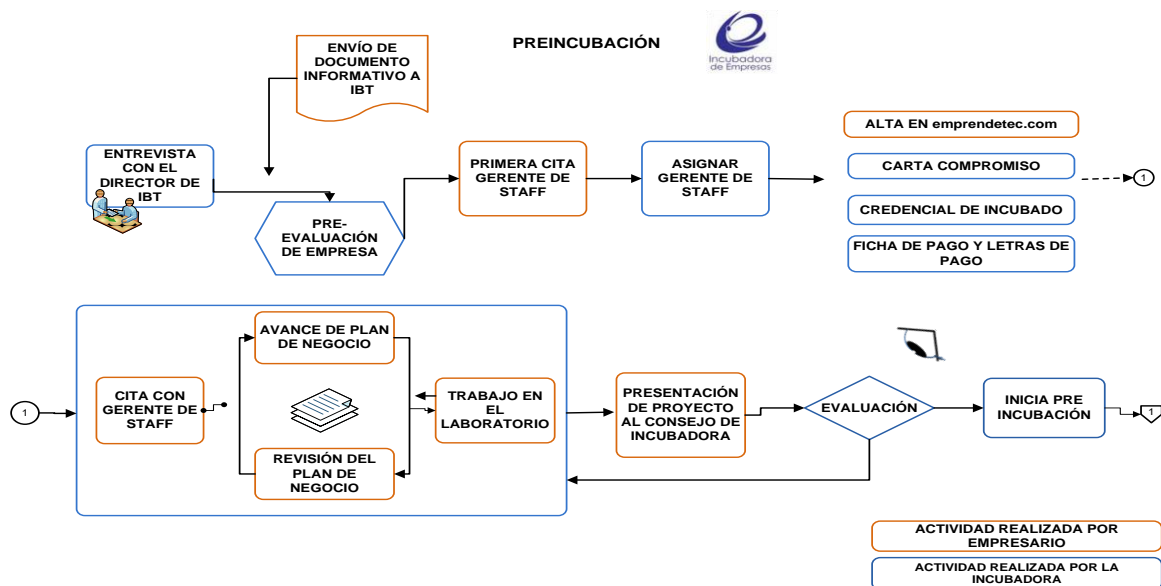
PREINCUBACIÓN

Incubadora de Empresas

ENVÍO DE DOCUMENTO INFORMATIVO A IBT

ENTREVISTA CON EL DIRECTOR DE IBT

PRE-EVALUACIÓN DE EMPRESA

PRIMERA CITA GERENTE DE STAFF

ASIGNAR GERENTE DE STAFF

ALTA EN emprendetec.com

CARTA COMPROMISO

CREDENCIAL DE INCUBADO

FICHA DE PAGO Y LETRAS DE PAGO

1

1

CITA CON GERENTE DE STAFF

AVANCE DE PLAN DE NEGOCIO

REVISIÓN DEL PLAN DE NEGOCIO

TRABAJO EN EL LABORATORIO

PRESENTACIÓN DE PROYECTO AL CONSEJO DE INCUBADORA

EVALUACIÓN

INICIA PRE INCUBACIÓN

1

ACTIVIDAD REALIZADA POR EMPRESARIO

ACTIVIDAD REALIZADA POR LA INCUBADORA